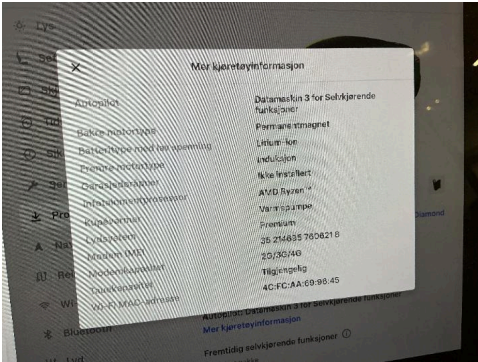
Lys

Mer kjøretøyinformasjon

Autopilot
Datamaskin 3 for Selvkjørende funksjoner

Bakre motortype
Permanentmagnet

Batteritype med lav spenning
Litium-ion

Fremre motortype
Induksjon

Gårdsdessrapper
Ikke installert

Infotainmentprosessor
AMD Ryzen™

Kupévarmer
Varmepumpe

Lydsystem
Premium

Modem IMEI
35 214635 760621 8

Modemkapasitet
2G/3G/4G

Cuukbaspartet
Tilgjengelig

Wi-Fi MAC-adresse
4C:FC:AA:69:98:45

Pro

Diamond

Bluetooth

Autopilot: Datamaskin 3 for Selvkjørende funksjoner
Mer kjøretøyinformasjon

Fremtidig selvkjørende funksjoner